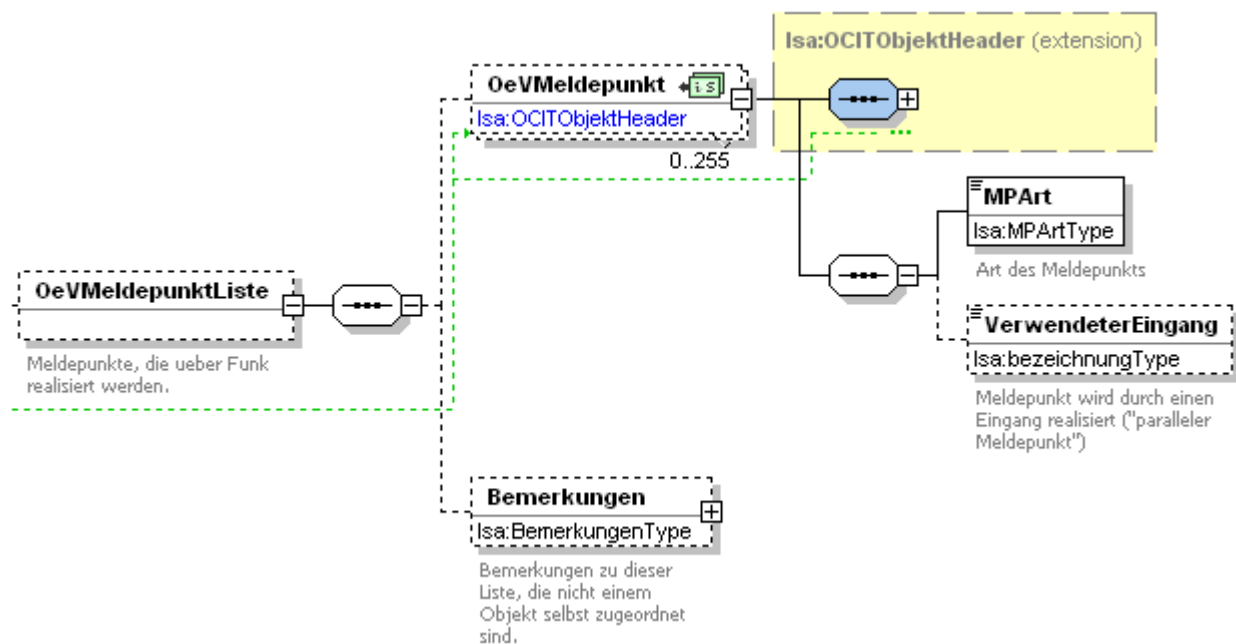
Isa:OCITObjektHeader (extension)

OeVMeldepunkt
Isa:OCITObjektHeader
0..255

MPArt
Isa:MPArtType
Art des Meldepunkts

VerwendeterEingang
Isa:bezeichnungType
Meldepunkt wird durch einen Eingang realisiert ("paralleler Meldepunkt")

OeVMeldepunktListe
Meldepunkte, die ueber Funk realisiert werden.

Bemerkungen
Isa:BemerkungenType
Bemerkungen zu dieser Liste, die nicht einem Objekt selbst zugeordnet sind.